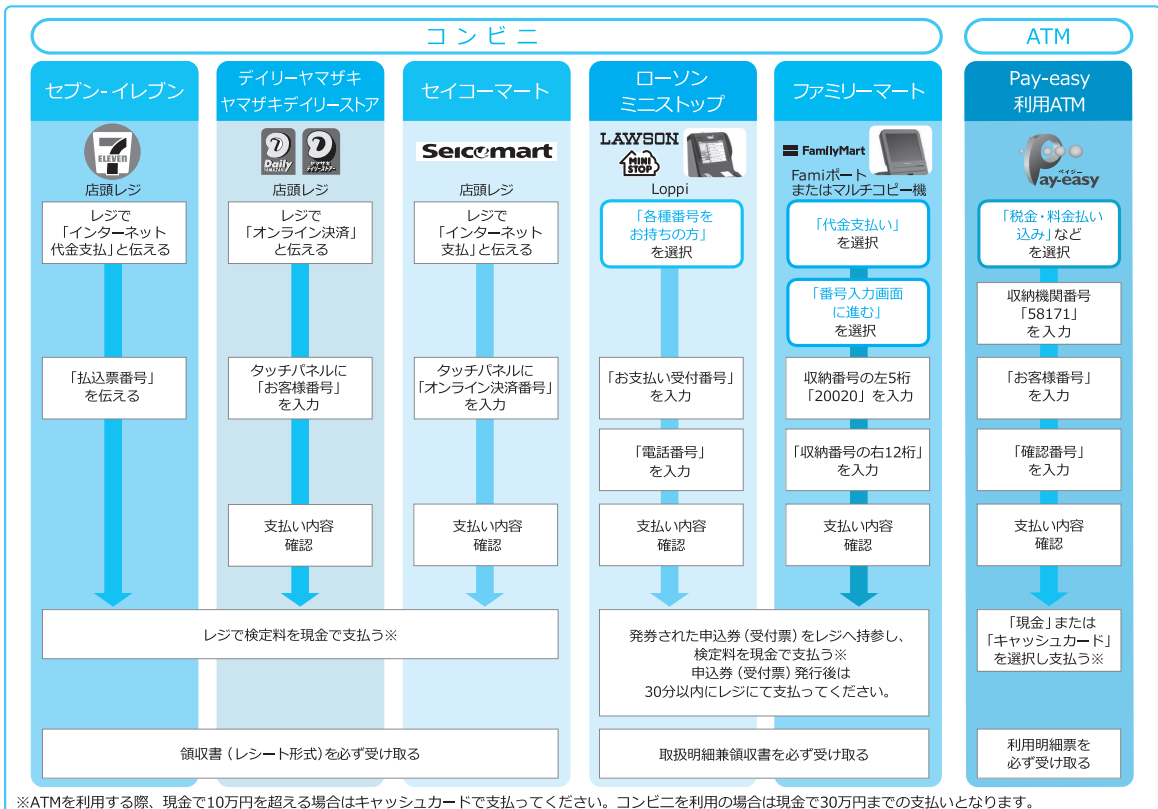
コンビニ

ATM

セブン-イレブン

7 ELEVEn

店頭レジ

レジで「インターネット代金支払」と伝える

「払込票番号」を伝える

デイリーヤマザキ ヤマザキデイリーストア

Daily ヤマザキデイリーストアー

店頭レジ

レジで「オンライン決済」と伝える

タッチパネルに「お客様番号」を入力

支払い内容確認

セイコーマート

Seicomart

店頭レジ

レジで「インターネット支払」と伝える

タッチパネルに「オンライン決済番号」を入力

支払い内容確認

レジで検定料を現金で支払う※

領収書（レシート形式）を必ず受け取る

ローソン ミニストップ

LAWSON MINI STOP

Loppi

「各種番号をお持ちの方」を選択

「お支払い受付番号」を入力

「電話番号」を入力

支払い内容確認

ファミリーマート

FamilyMart

Famiポートまたはマルチコピー機

「代金支払い」を選択

「番号入力画面に進む」を選択

収納番号の左5桁「20020」を入力

「収納番号の右12桁」を入力

支払い内容確認

発券された申込券（受付票）をレジへ持参し、検定料を現金で支払う※
申込券（受付票）発行後は30分以内にレジにて支払ってください。

取扱明細兼領収書を必ず受け取る

Pay-easy 利用ATM

ペイジー Pay-easy

「税金・料金払い込み」などを選択

収納機関番号「58171」を入力

「お客様番号」を入力

「確認番号」を入力

支払い内容確認

「現金」または「キャッシュカード」を選択し支払う※

利用明細票を必ず受け取る

※ATMを利用する際、現金で10万円を超える場合はキャッシュカードで支払ってください。コンビニを利用の場合は現金で30万円までの支払いとなります。